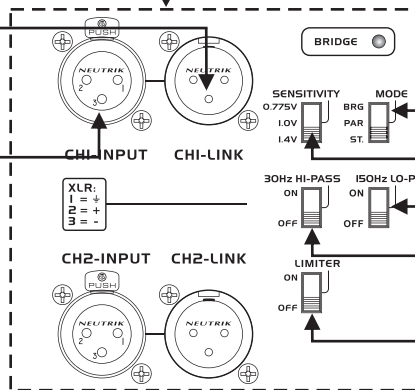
PUSH
NEUTRIK
2 1
3
NEUTRIK
CH1-INPUT CH1-LINK
BRIDGE
SENSITIVITY
0.775V
1.0V
1.4V
MODE
BRG
PAR
ST.
XLR:
1 = ⏚
2 = +
3 = -
30Hz HI-PASS
ON
OFF
150Hz LO-P
ON
OFF
CH2-INPUT CH2-LINK
PUSH
NEUTRIK
2 1
3
NEUTRIK
LIMITER
ON
OFF